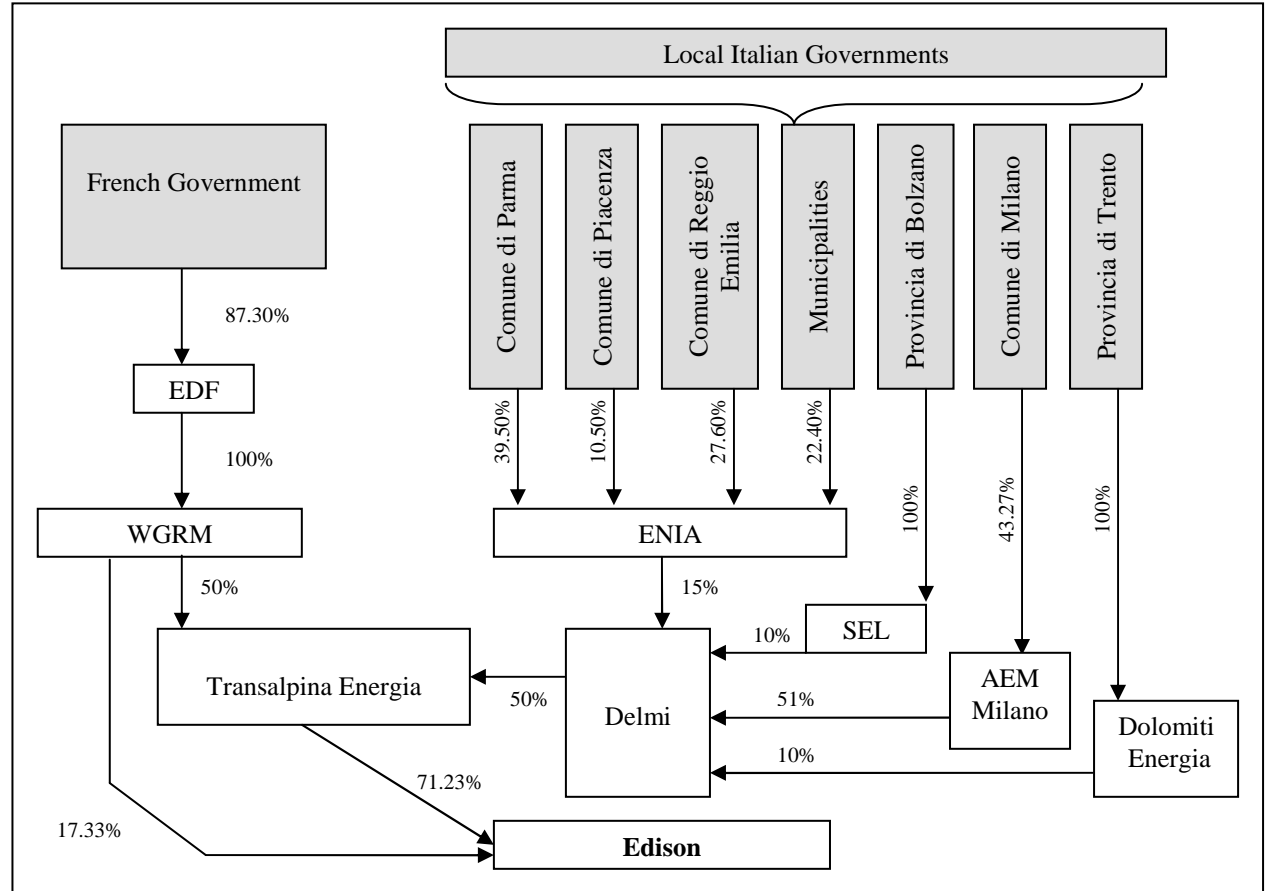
Local Italian Governments

French Government

Comune di Parma

Comune di Piacenza

Comune di Reggio Emilia

Municipalities

Provincia di Bolzano

Comune di Milano

Provincia di Trento

87.30%

EDF

100%

39.50%

10.50%

27.60%

22.40%

100%

43.27%

100%

WGRM

ENIA

50%

15%

SEL

10%

Transalpina Energia

Delmi

AEM Milano

50%

51%

Dolomiti Energia

10%

71.23%

17.33%

**Edison**